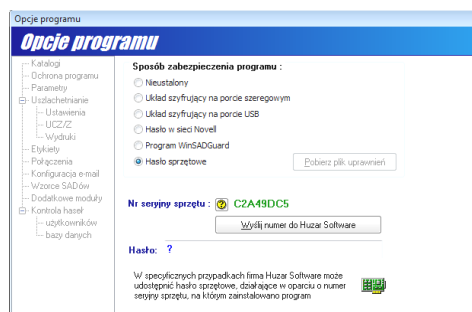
Opcje programu

Opcje programu

Katalogi
Ochrona programu
Parametry
Uszlachetnianie
Ustawienia
UCZ/Z
Wydruki
Etykiety
Połączenia
Konfiguracja e-mail
Wzorce SADów
Dodatkowe moduły
Kontrola haseł
użytkowników
bazy danych

Sposób zabezpieczenia programu :

Nieustalony
Układ szyfrujący na porcie szeregowym
Układ szyfrujący na porcie USB
Hasło w sieci Novell
Program WinSADGuard
Hasło sprzętowe

Pobierz plik uprawnień

Nr seryjny sprzętu : C2A49DC5

Wyślij numer do Huzar Software

Hasło: ?

W specyficznych przypadkach firma Huzar Software może udostępnić hasło sprzętowe, działające w oparciu o numer seryjny sprzętu, na którym zainstalowano program